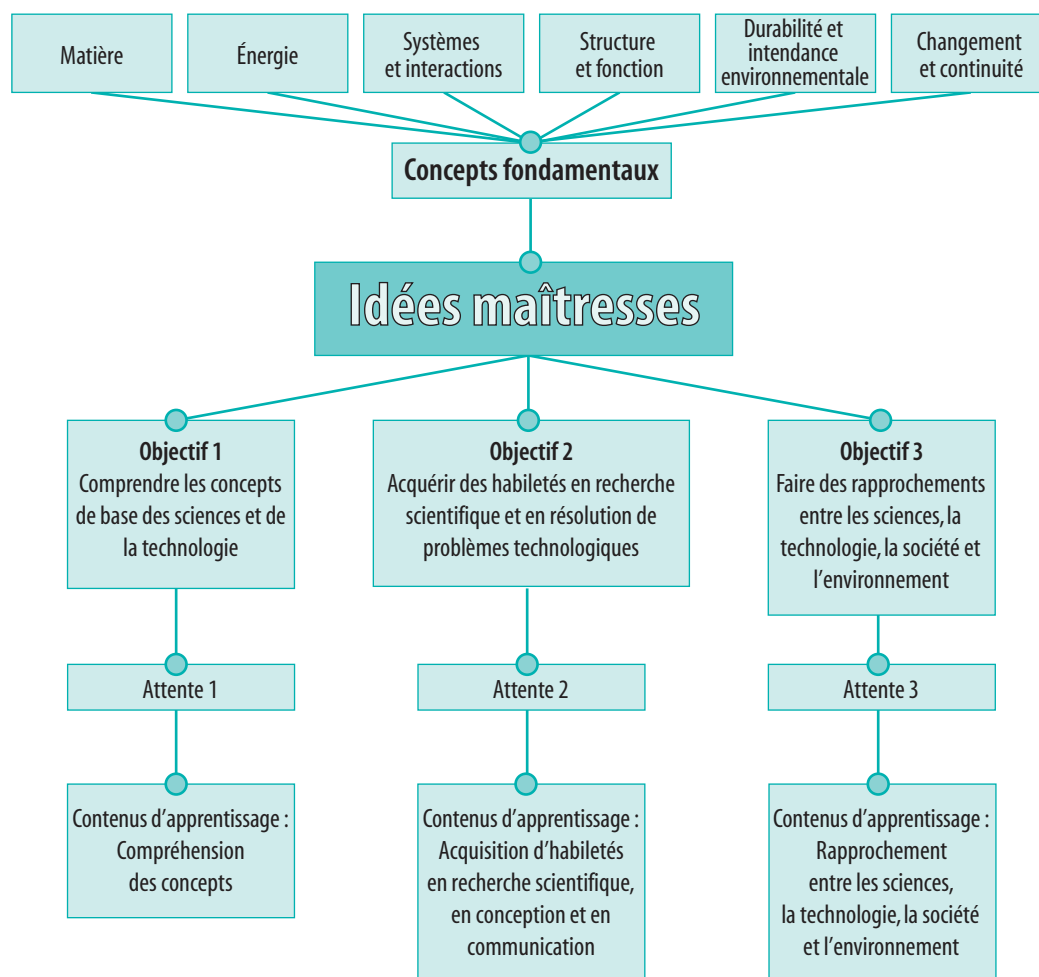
Matière

Énergie

Systèmes et interactions

Structure et fonction

Durabilité et intendance environnementale

Changement et continuité

Concepts fondamentaux

Idées maîtresses

Objectif 1
Comprendre les concepts de base des sciences et de la technologie

Objectif 2
Acquérir des habiletés en recherche scientifique et en résolution de problèmes technologiques

Objectif 3
Faire des rapprochements entre les sciences, la technologie, la société et l'environnement

Attente 1

Attente 2

Attente 3

Contenus d'apprentissage : Compréhension des concepts

Contenus d'apprentissage : Acquisition d'habiletés en recherche scientifique, en conception et en communication

Contenus d'apprentissage : Rapprochement entre les sciences, la technologie, la société et l'environnement